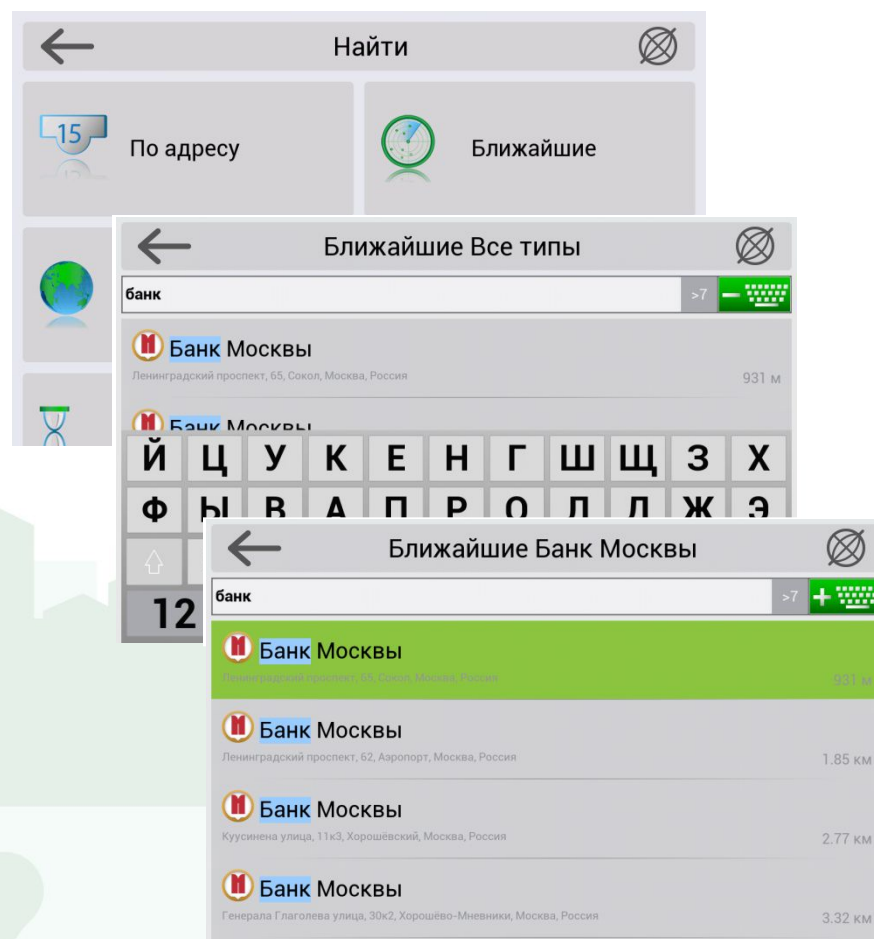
Найти

15

По адресу

Ближайшие

Ближайшие Все типы

банк

>7

Банк Москвы

Ленинградский проспект, 65, Сокол, Москва, Россия

931 м

Банк Москвы

Й Ц У К Е Н Г Ш Щ З Х

Ф Ы В А П Р О Л Д Ж Э

12

Ближайшие Банк Москвы

банк

>7

Банк Москвы

Ленинградский проспект, 65, Сокол, Москва, Россия

931 м

Банк Москвы

Ленинградский проспект, 62, Аэропорт, Москва, Россия

1.85 км

Банк Москвы

Куусинена улица, 11к3, Хорошёвский, Москва, Россия

2.77 км

Банк Москвы

Генерала Глаголева улица, 30к2, Хорошёво-Мневники, Москва, Россия

3.32 км